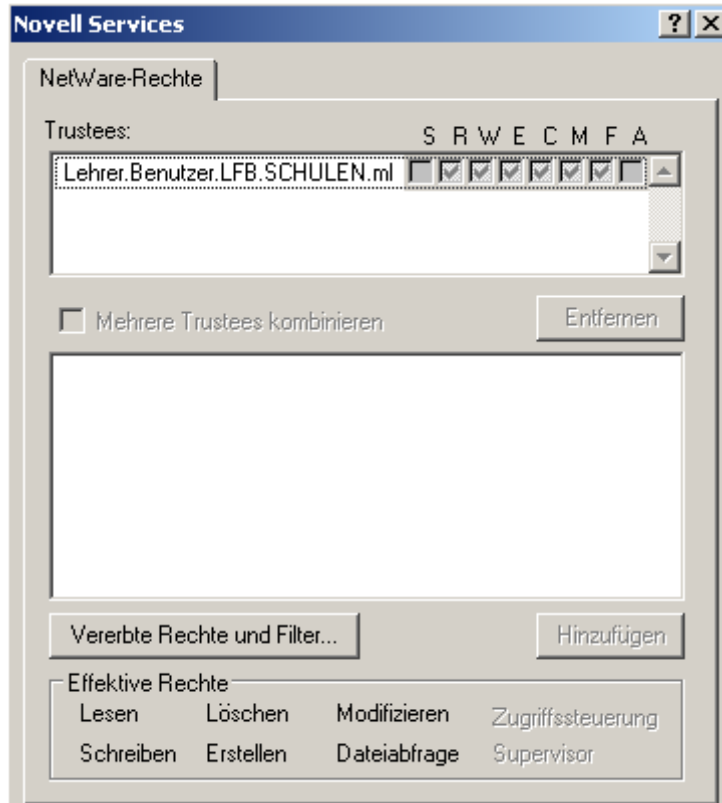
Novell Services

? X

NetWare-Rechte

Trustees:

S R W E C M F A

Lehrer.Benutzer.LFB.SCHULEN.ml

Mehrere Trustees kombinieren

Entfernen

Vererbte Rechte und Filter...

Hinzufügen

Effektive Rechte

Lesen

Löschen

Modifizieren

Zugriffssteuerung

Schreiben

Erstellen

Dateiabfrage

Supervisor